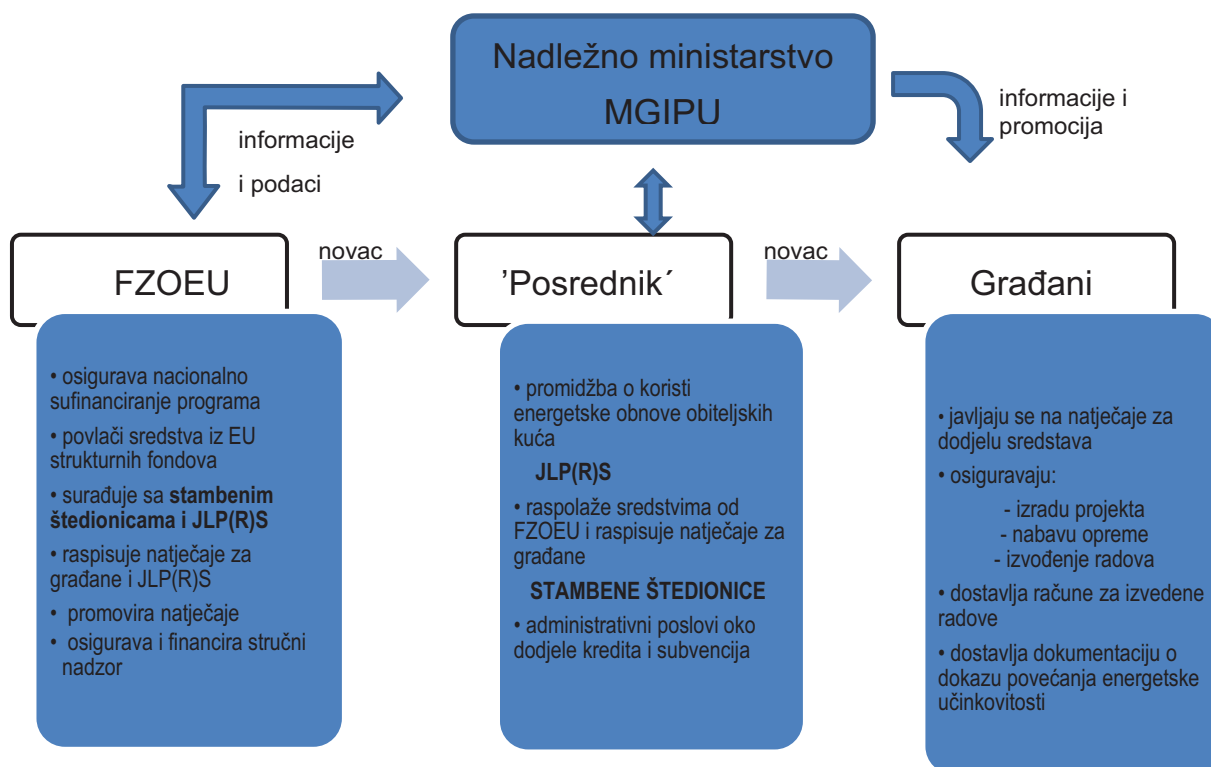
Nadležno ministarstvo MGIPU

informacije i podaci

informacije i promocija

FZOEU

novac

'Posrednik´

novac

Građani

• osigurava nacionalno sufinanciranje programa
• povlači sredstva iz EU strukturnih fondova
• surađuje sa **stambenim štedionicama i JLP(R)S**
• raspisuje natječaje za građane i JLP(R)S
• promovira natječaje
• osigurava i financira stručni nadzor

• promidžba o koristi energetske obnove obiteljskih kuća

JLP(R)S

• raspolaže sredstvima od FZOEU i raspisuje natječaje za građane

STAMBENE ŠTEDIONICE

• administrativni poslovi oko dodjele kredita i subvencija

• javljaju se na natječaje za dodjelu sredstava
• osiguravaju:
- izradu projekta
- nabavu opreme
- izvođenje radova
• dostavlja račune za izvedene radove
• dostavlja dokumentaciju o dokazu povećanja energetske učinkovitosti